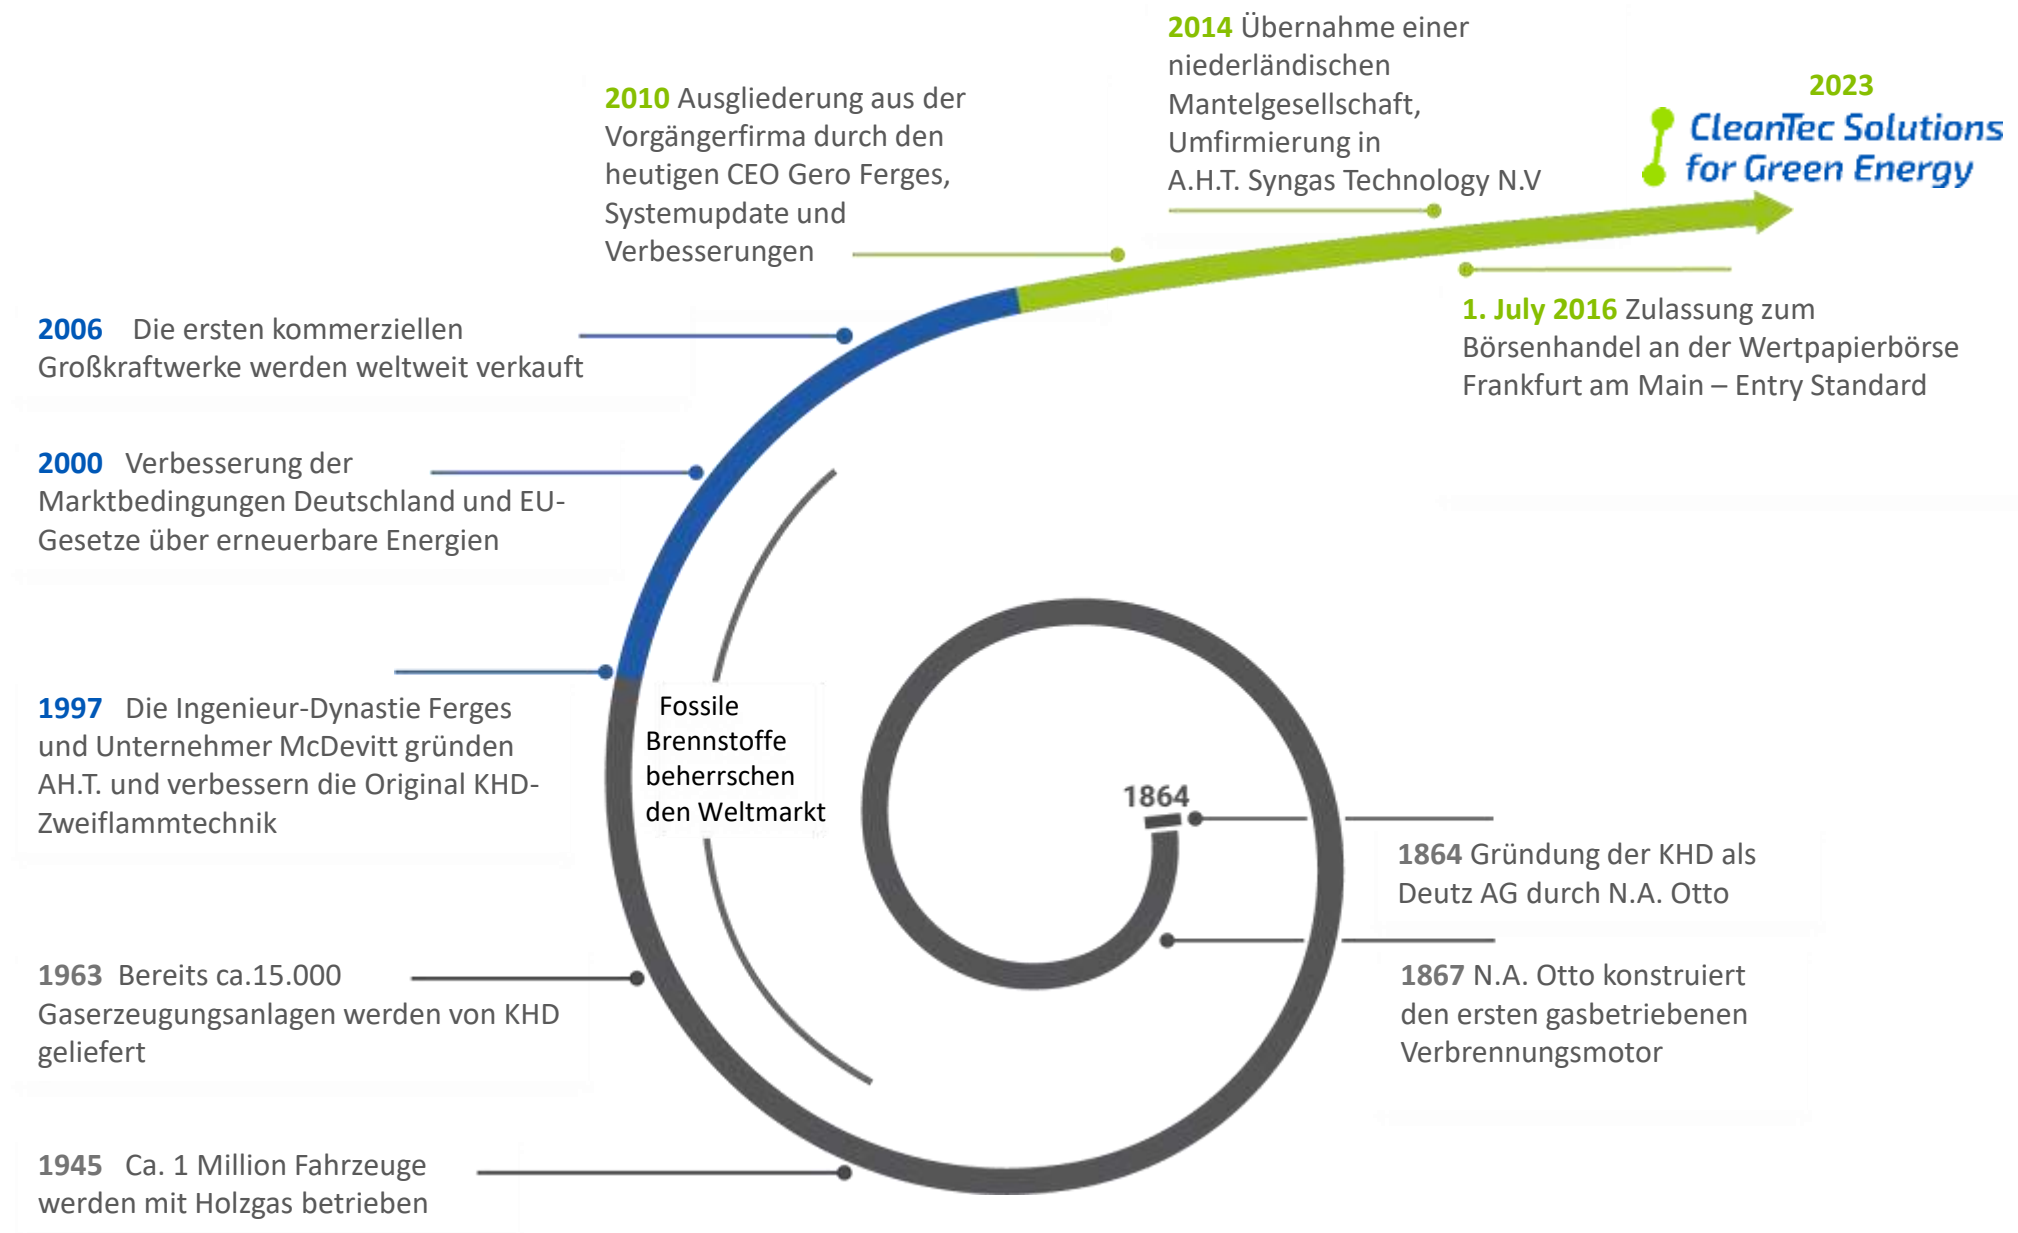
2014 Übernahme einer niederländischen Mantelgesellschaft, Umfirmierung in A.H.T. Syngas Technology N.V

2023

CleanTec Solutions for Green Energy

2010 Ausgliederung aus der Vorgängerfirma durch den heutigen CEO Gero Ferges, Systemupdate und Verbesserungen

1. July 2016 Zulassung zum Börsenhandel an der Wertpapierbörse Frankfurt am Main – Entry Standard

2006 Die ersten kommerziellen Großkraftwerke werden weltweit verkauft

2000 Verbesserung der Marktbedingungen Deutschland und EU-Gesetze über erneuerbare Energien

1997 Die Ingenieur-Dynastie Ferges und Unternehmer McDevitt gründen AH.T. und verbessern die Original KHD-Zweiflammtechnik

Fossile Brennstoffe beherrschen den Weltmarkt

1864

1864 Gründung der KHD als Deutz AG durch N.A. Otto

1963 Bereits ca.15.000 Gaserzeugungsanlagen werden von KHD geliefert

1867 N.A. Otto konstruiert den ersten gasbetriebenen Verbrennungsmotor

1945 Ca. 1 Million Fahrzeuge werden mit Holzgas betrieben